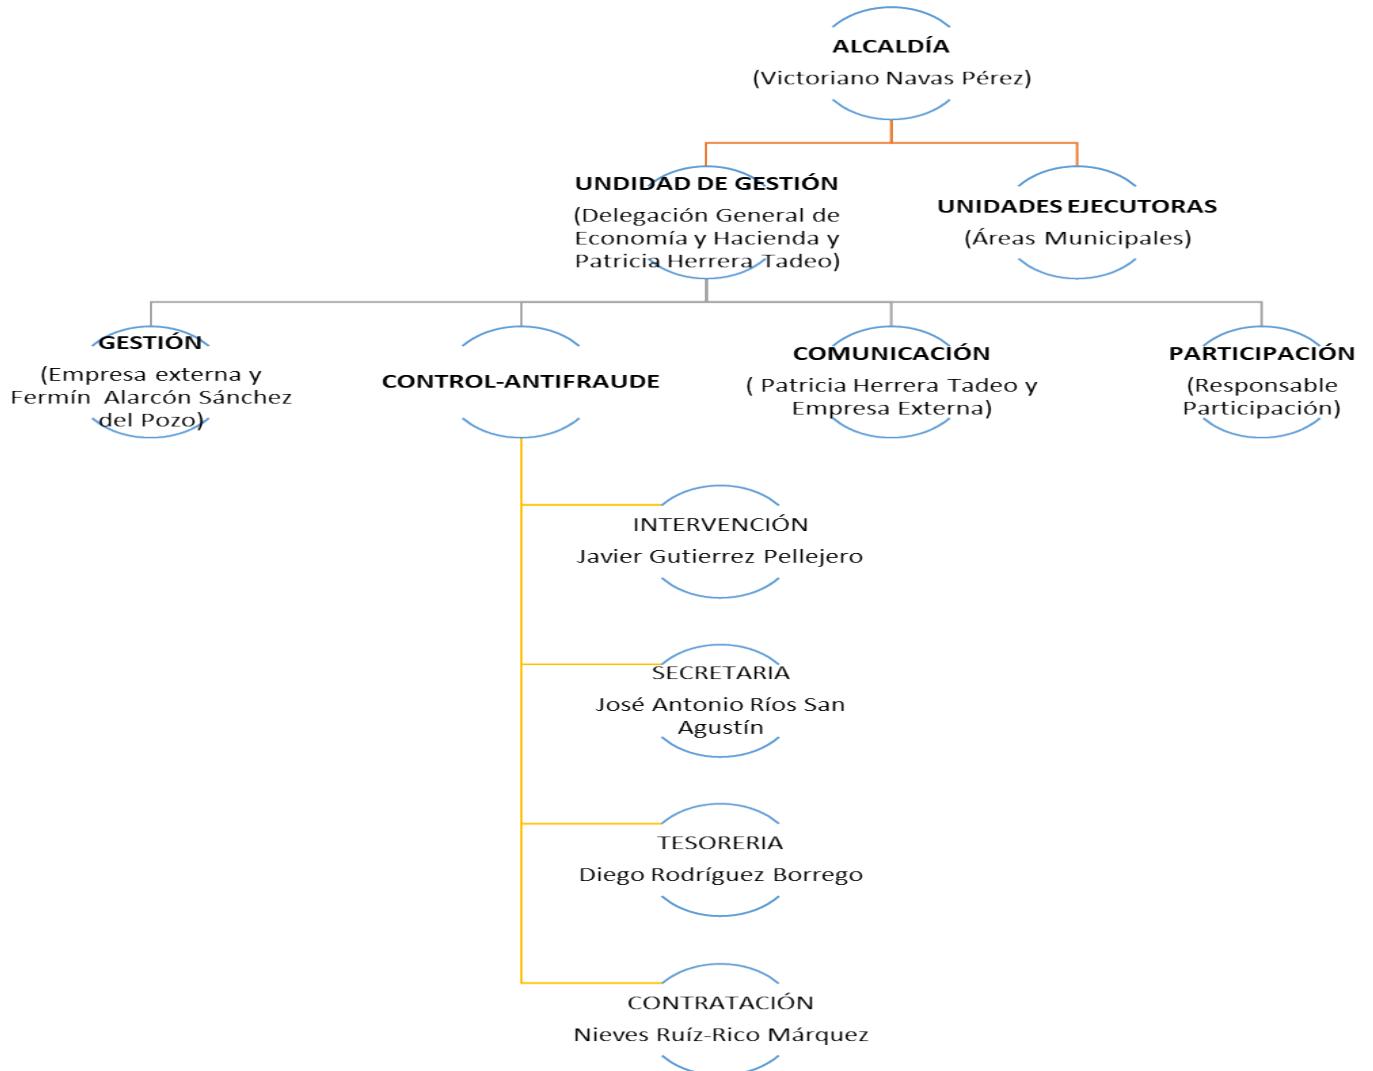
ALCALDÍA
(Victoriano Navas Pérez)

UNDIDAD DE GESTIÓN
(Delegación General de Economía y Hacienda y Patricia Herrera Tadeo)

UNIDADES EJECUTORAS
(Áreas Municipales)

GESTIÓN
(Empresa externa y Fermín Alarcón Sánchez del Pozo)

CONTROL-ANTIFRAUDE

COMUNICACIÓN
( Patricia Herrera Tadeo y Empresa Externa)

PARTICIPACIÓN
(Responsable Participación)

INTERVENCIÓN
Javier Gutierrez Pellejero

SECRETARIA
José Antonio Ríos San Agustín

TESORERIA
Diego Rodríguez Borrego

CONTRATACIÓN
Nieves Ruíz-Rico Márquez